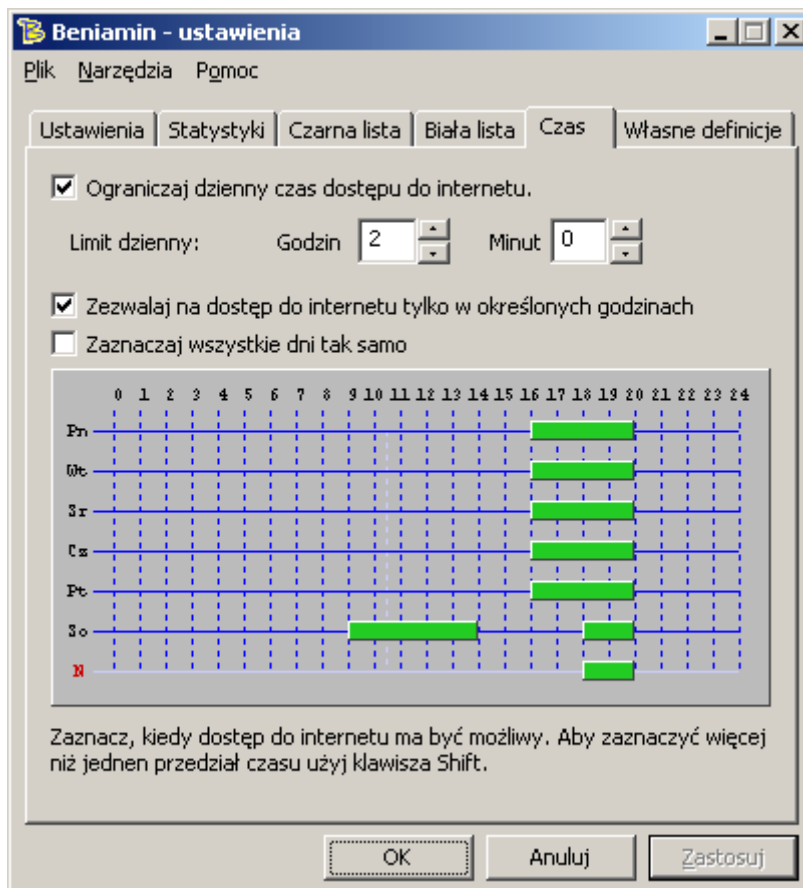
Beniamin - ustawienia

Plik Narzędzia Pomoc

Ustawienia | Statystyki | Czarna lista | Biała lista | Czas | Własne definicje

Ograniczaj dzienny czas dostępu do internetu.

Limit dzienny: Godzin 2 Minut 0

Zezwalaj na dostęp do internetu tylko w określonych godzinach

Zaznaczaj wszystkie dni tak samo

0 1 2 3 4 5 6 7 8 9 10 11 12 13 14 15 16 17 18 19 20 21 22 23 24

Pn
Wt
Sr
Cz
Pt
So
N

Zaznacz, kiedy dostęp do internetu ma być możliwy. Aby zaznaczyć więcej niż jednen przedział czasu użyj klawisza Shift.

OK Anuluj Zastosuj